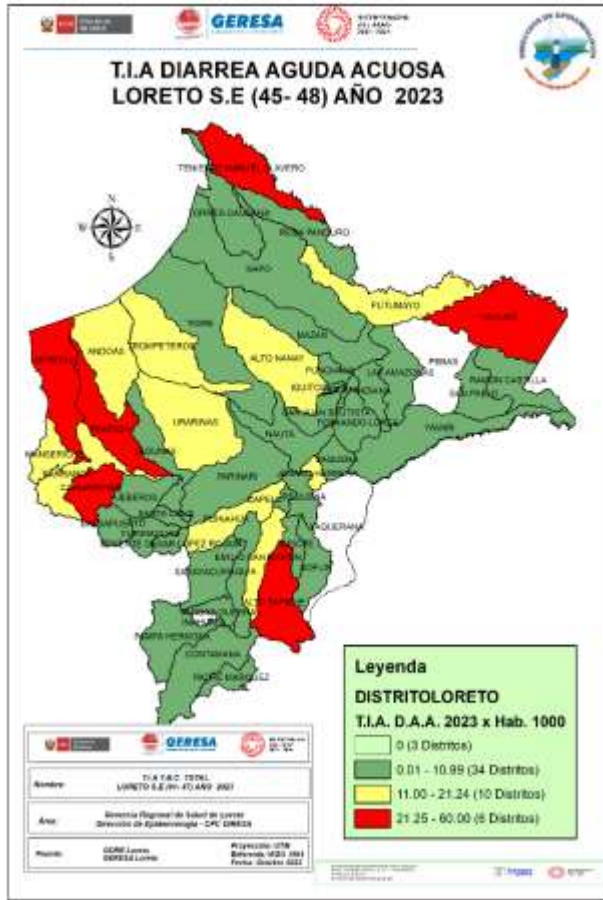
GERESA

T.I.A DIARREA AGUDA ACUOSA
LORETO S.E (45- 48) AÑO 2023

TENIENTE MANUEL CLAVERO
TORRES CAUSANA
ROSA PANDURO
FUTUMAYO
YAGUAS
ANDOAS
TROMPETEROS
TIGRE
ALTO NANAY
MAZAN
PUNCHANA
LAS AMAZONAS
PEBAS
RAMON CASTILLA
SAN PABLO
YAVARI
URARINAS
NAUTA
FERNANDO LORES
PARINARI
YAQUERANA
CONTAMANA
PADRE MARQUEZ
ALTO TAPICHE

Leyenda
DISTRITOLORETO
T.I.A. D.A.A. 2023 x Hab. 1000
0 (3 Distritos)
0.01 - 10.99 (34 Distritos)
11.00 - 21.24 (10 Distritos)
21.25 - 60.00 (6 Distritos)

GERESA
Nombre: T.I.A. D.A.C. TOTAL LORETO S.E (45- 48) AÑO 2023
Área: Gerencia Regional de Salud de Loreto Dirección de Epidemiología - CPC GERESA
Fuente: GORE Loreto GERESA Loreto
Proyección: UTM
Referencia: WGS 1984
Fecha: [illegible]